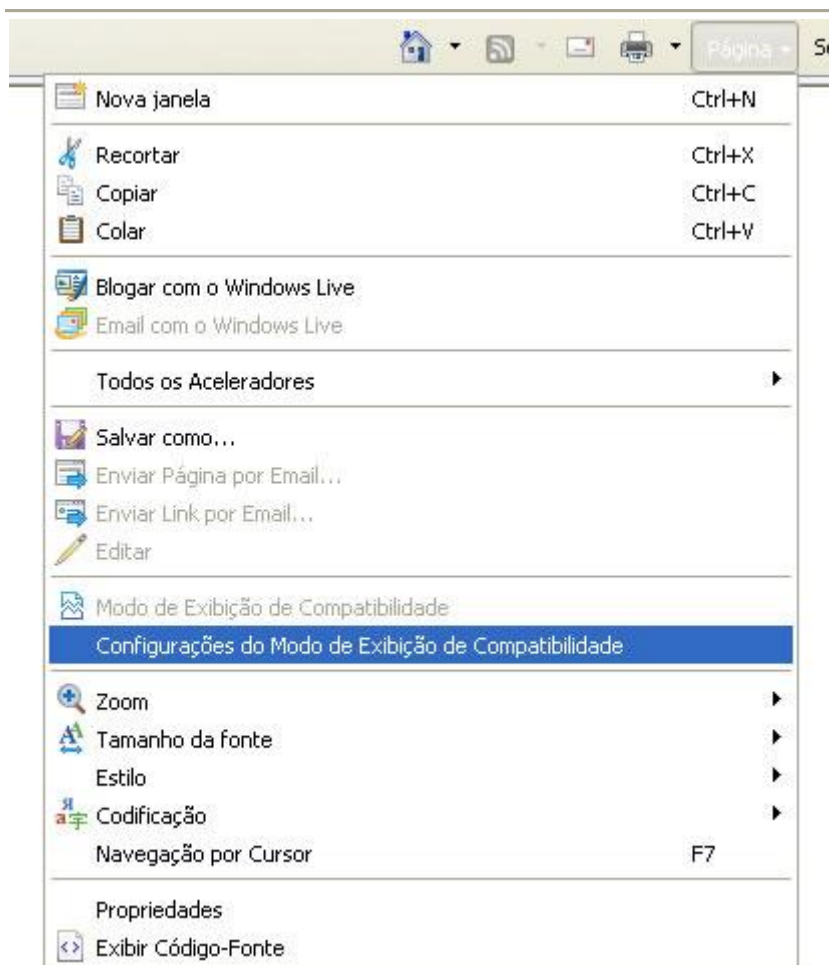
Página Se

Nova janela Ctrl+N

Recortar Ctrl+X
Copiar Ctrl+C
Colar Ctrl+V

Blogar com o Windows Live
Email com o Windows Live

Todos os Aceleradores

Salvar como...
Enviar Página por Email...
Enviar Link por Email...
Editar

Modo de Exibição de Compatibilidade
Configurações do Modo de Exibição de Compatibilidade

Zoom
Tamanho da fonte
Estilo
Codificação
Navegação por Cursor F7

Propriedades
Exibir Código-Fonte